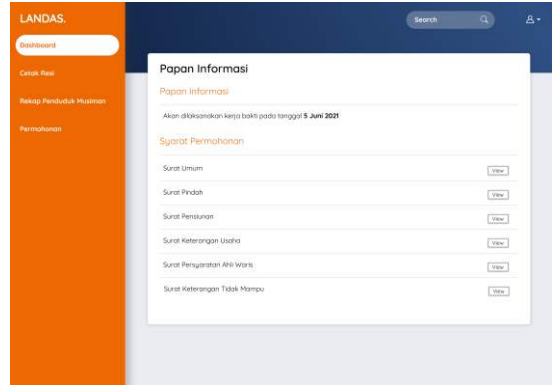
LANDAS.

Dashboard

Cetak Resi

Rekap Penduduk Musiman

Permohonan

Search

Papan Informasi

Papan Informasi

Akan dilaksanakan kerja bakti pada tanggal **5 Juni 2021**

Syarat Permohonan

Surat Umum View

Surat Pindah View

Surat Pensiunan View

Surat Keterangan Usaha View

Surat Persyaratan Ahli Waris View

Surat Keterangan Tidak Mampu View